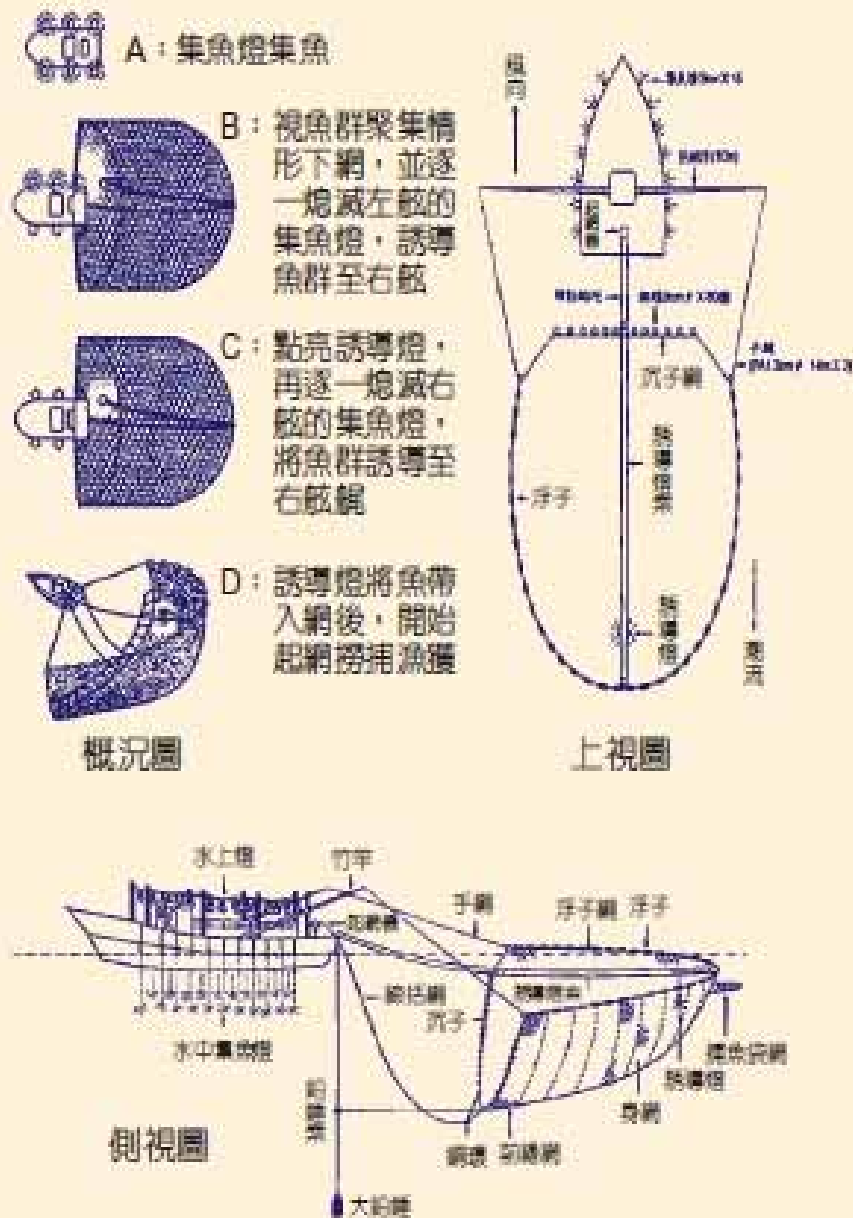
A：集魚燈集魚

B：視魚群聚集情形下網，並逐一熄滅左舷的集魚燈，誘導魚群至右舷

C：點亮誘導燈，再逐一熄滅右舷的集魚燈，將魚群誘導至右舷網

D：誘導燈將魚帶入網後，開始起網撈捕漁獲

概況圖

風向
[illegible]
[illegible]
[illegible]
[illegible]
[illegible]
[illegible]
沉子綱
浮子
誘導燈索
誘導燈
潮流

上視圖

水上燈
竹竿
手綱
浮子綱
浮子
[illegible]
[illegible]
沉子
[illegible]
水中集魚燈
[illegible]
誘導燈
身網
鉛錘索
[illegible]
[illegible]
大鉛錘

側視圖